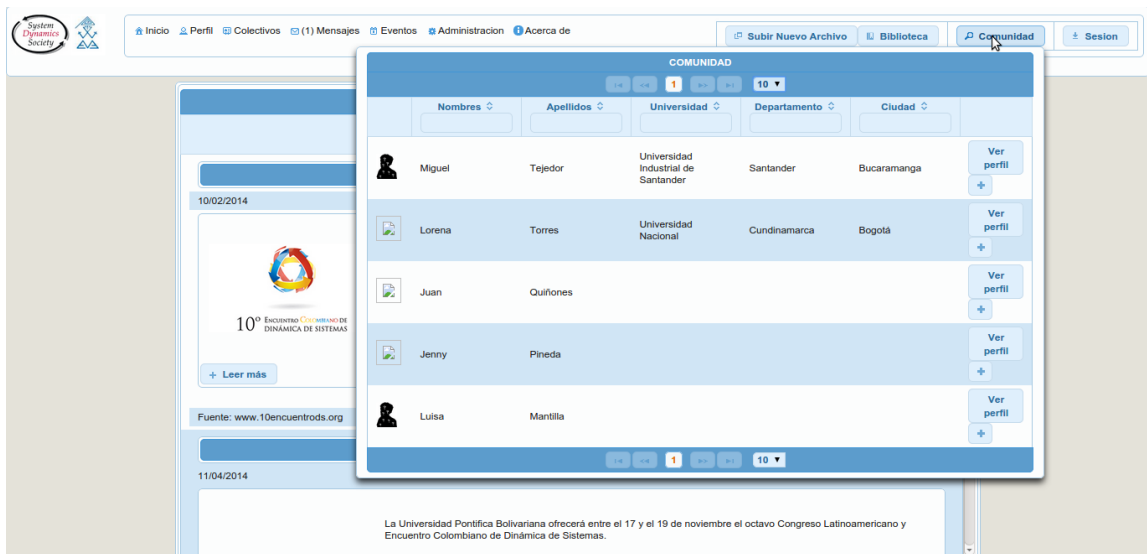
System Dynamics Society

Inicio Perfil Colectivos (1) Mensajes Eventos Administracion Acerca de

Subir Nuevo Archivo Biblioteca Comunidad Sesion

COMUNIDAD

1 10

| | Nombres | Apellidos | Universidad | Departamento | Ciudad | |
|---|---|---|---|---|---|---|
| | Miguel | Tejedor | Universidad Industrial de Santander | Santander | Bucaramanga | Ver perfil + |
| | Lorena | Torres | Universidad Nacional | Cundinamarca | Bogotá | Ver perfil + |
| | Juan | Quiñones | | | | Ver perfil + |
| | Jenny | Pineda | | | | Ver perfil + |
| | Luisa | Mantilla | | | | Ver perfil + |

1 10

10/02/2014

10° Encuentro Colombiano de Dinámica de Sistemas

+ Leer más

Fuente: www.10encuentrods.org

11/04/2014

La Universidad Pontifica Bolivariana ofrecerá entre el 17 y el 19 de noviembre el octavo Congreso Latinoamericano y Encuentro Colombiano de Dinámica de Sistemas.